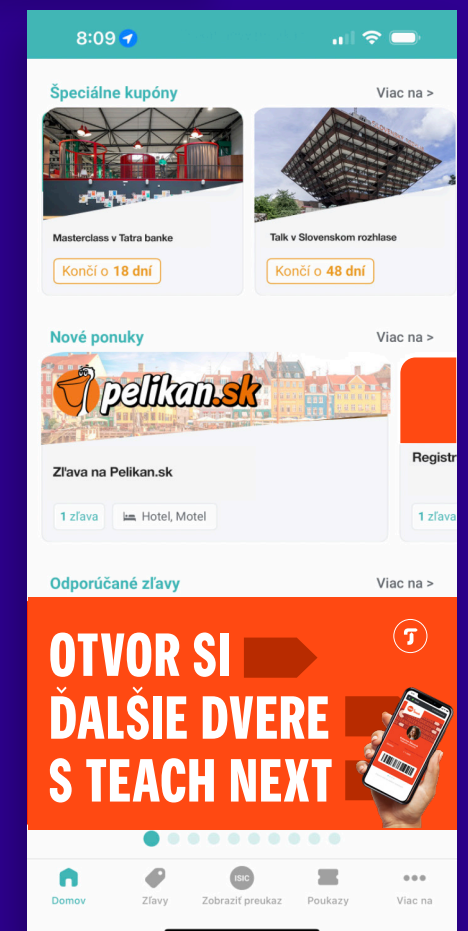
8:09

Špeciálne kupóny
Viac na >

Masterclass v Tatra banke
Končí o 18 dní

Talk v Slovenskom rozhlase
Končí o 48 dní

Nové ponuky
Viac na >

pelikan.sk

Zľava na Pelikan.sk
1 zľava
Hotel, Motel

Registr

1 zľava

Odporúčané zľavy
Viac na >

OTVOR SI
ĎALŠIE DVERE
S TEACH NEXT

Domov
Zľavy
ISIC
Zobraziť preukaz
Poukazy
Viac na